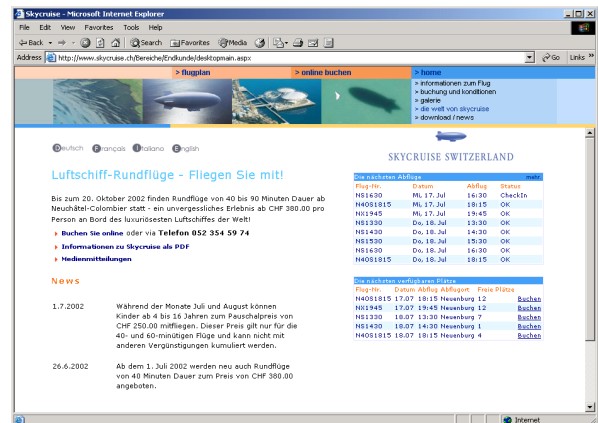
Skycruise - Microsoft Internet Explorer

File Edit View Favorites Tools Help

Back Search Favorites Media

Address http://www.skycruise.ch/Bereiche/Endkunde/desktopmain.aspx Go Links

> flugplan
> online buchen
> home
> informationen zum Flug
> buchung und konditionen
> galerie
> die welt von skycruise
> download / news

Deutsch Français Italiano English

SKYCRUISE SWITZERLAND

Luftschiff-Rundflüge - Fliegen Sie mit!

Bis zum 20. Oktober 2002 finden Rundflüge von 40 bis 90 Minuten Dauer ab Neuchâtel-Colombier statt - ein unvergessliches Erlebnis ab CHF 380.00 pro Person an Bord des luxuriösesten Luftschiffes der Welt!

Buchen Sie online oder via Telefon 052 354 59 74

Informationen zu Skycruise als PDF

Medienmitteilungen

News

1.7.2002 Während der Monate Juli und August können Kinder ab 4 bis 16 Jahren zum Pauschalpreis von CHF 250.00 mitfliegen. Dieser Preis gilt nur für die 40- und 60-minütigen Flüge und kann nicht mit anderen Vergünstigungen kumuliert werden.

26.6.2002 Ab dem 1. Juli 2002 werden neu auch Rundflüge von 40 Minuten Dauer zum Preis von CHF 380.00 angeboten.

Die nächsten Abflüge mehr

| Flug-Nr. | Datum | Abflug | Status |
|---|---|---|---|
| NS1630 | Mi. 17. Jul | 16:30 | CheckIn |
| N4081815 | Mi. 17. Jul | 18:15 | OK |
| NS1945 | Mi. 17. Jul | 19:45 | OK |
| NS1330 | Do. 18. Jul | 13:30 | OK |
| NS1430 | Do. 18. Jul | 14:30 | OK |
| NS1530 | Do. 18. Jul | 15:30 | OK |
| NS1630 | Do. 18. Jul | 16:30 | OK |
| N4081815 | Do. 18. Jul | 18:15 | OK |

Die nächsten verfügbaren Plätze

| Flug-Nr. | Datum | Abflug | Abflugort | Freie Plätze | |
|---|---|---|---|---|---|
| N4081815 | 17.07 | 18:15 | Neuenburg | 12 | Buchen |
| NS1945 | 17.07 | 19:45 | Neuenburg | 12 | Buchen |
| NS1330 | 18.07 | 13:30 | Neuenburg | 7 | Buchen |
| NS1430 | 18.07 | 14:30 | Neuenburg | 1 | Buchen |
| N4081815 | 18.07 | 18:15 | Neuenburg | 4 | Buchen |

Internet